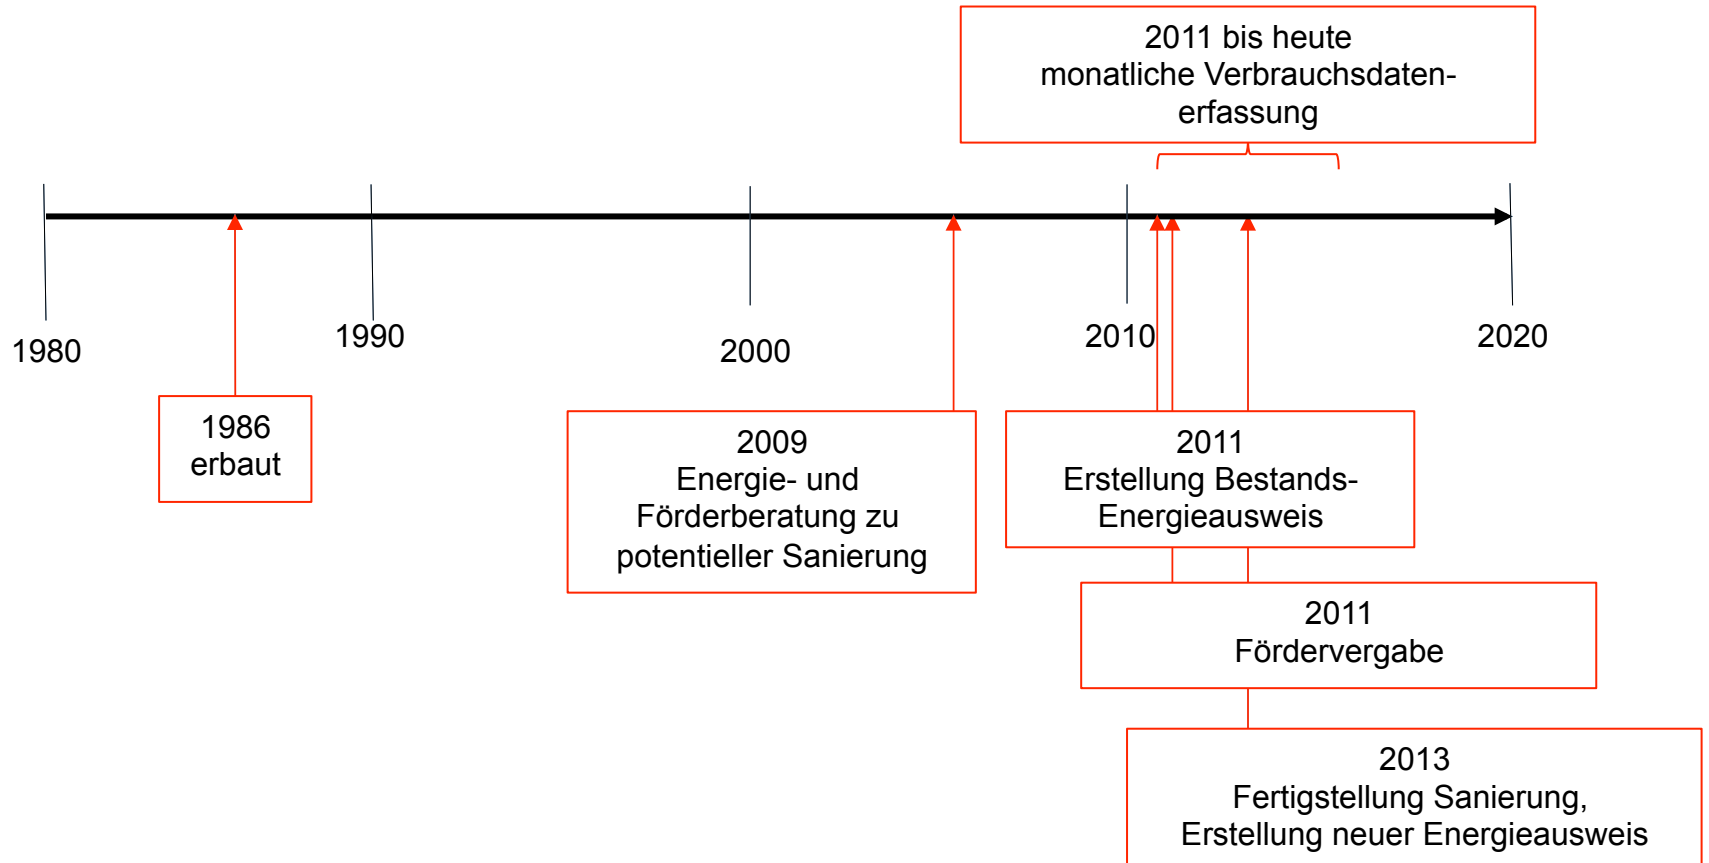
2011 bis heute
monatliche Verbrauchsdatenerfassung

1980

1990

2000

2010

2020

1986
erbaut

2009
Energie- und Förderberatung zu potentieller Sanierung

2011
Erstellung Bestands-Energieausweis

2011
Fördervergabe

2013
Fertigstellung Sanierung, Erstellung neuer Energieausweis